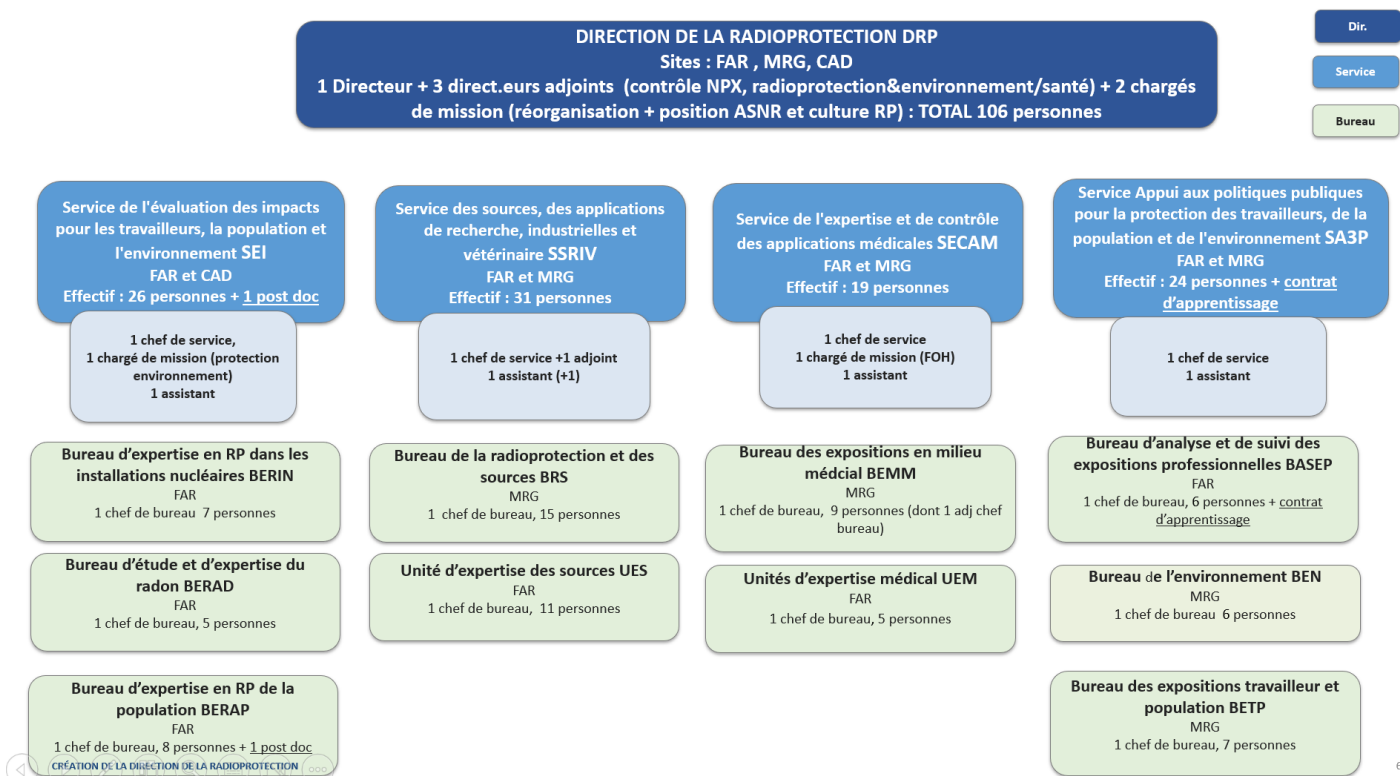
DIRECTION DE LA RADIOPROTECTION DRP
Sites : FAR , MRG, CAD
1 Directeur + 3 direct.eurs adjoints (contrôle NPX, radioprotection&environnement/santé) + 2 chargés de mission (réorganisation + position ASNR et culture RP) : TOTAL 106 personnes

Dir.

Service

Bureau

Service de l'évaluation des impacts pour les travailleurs, la population et l'environnement SEI
FAR et CAD
Effectif : 26 personnes + 1 post doc

1 chef de service,
1 chargé de mission (protection environnement)
1 assistant

Bureau d'expertise en RP dans les installations nucléaires BERIN
FAR
1 chef de bureau 7 personnes

Bureau d'étude et d'expertise du radon BERAD
FAR
1 chef de bureau, 5 personnes

Bureau d'expertise en RP de la population BERAP
FAR
1 chef de bureau, 8 personnes + 1 post doc

Service des sources, des applications de recherche, industrielles et vétérinaire SSRIV
FAR et MRG
Effectif : 31 personnes

1 chef de service +1 adjoint
1 assistant (+1)

Bureau de la radioprotection et des sources BRS
MRG
1 chef de bureau, 15 personnes

Unité d'expertise des sources UES
FAR
1 chef de bureau, 11 personnes

Service de l'expertise et de contrôle des applications médicales SECAM
FAR et MRG
Effectif : 19 personnes

1 chef de service
1 chargé de mission (FOH)
1 assistant

Bureau des expositions en milieu médcial BEMM
MRG
1 chef de bureau, 9 personnes (dont 1 adj chef bureau)

Unités d'expertise médical UEM
FAR
1 chef de bureau, 5 personnes

Service Appui aux politiques publiques pour la protection des travailleurs, de la population et de l'environnement SA3P
FAR et MRG
Effectif : 24 personnes + contrat d'apprentissage

1 chef de service
1 assistant

Bureau d'analyse et de suivi des expositions professionnelles BASEP
FAR
1 chef de bureau, 6 personnes + contrat d'apprentissage

Bureau de l'environnement BEN
MRG
1 chef de bureau 6 personnes

Bureau des expositions travailleur et population BETP
MRG
1 chef de bureau, 7 personnes

CRÉATION DE LA DIRECTION DE LA RADIOPROTECTION